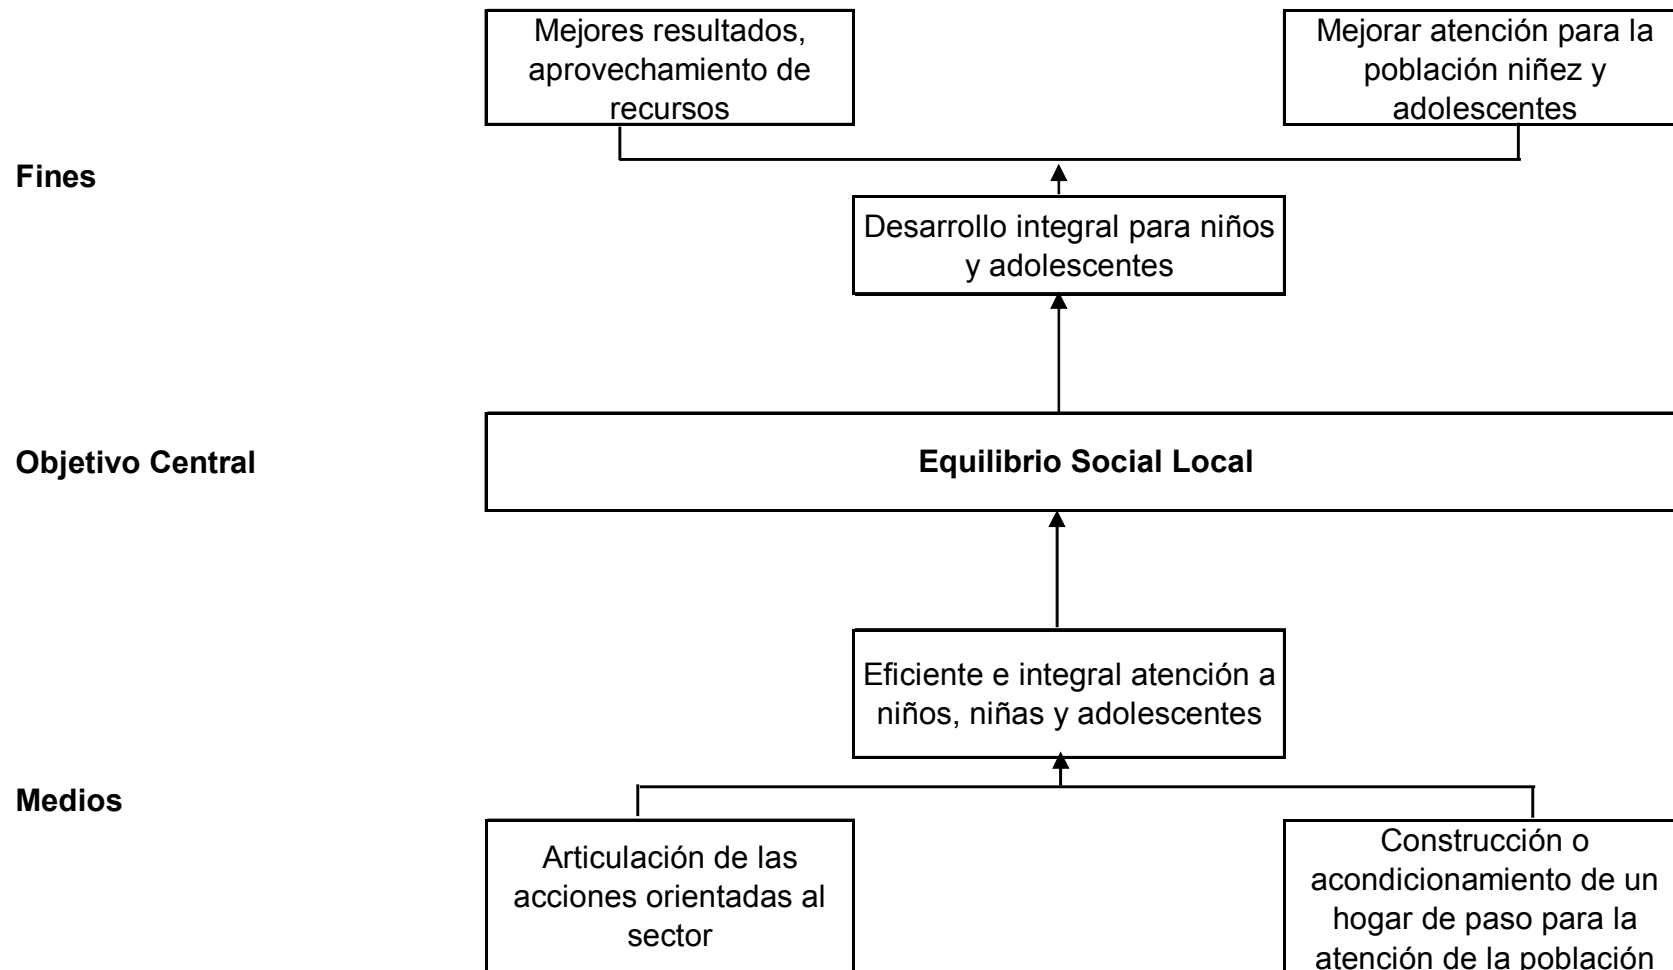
Mejores resultados, aprovechamiento de recursos

Mejorar atención para la población niñez y adolescentes

Fines

Desarrollo integral para niños y adolescentes

Objetivo Central

Equilibrio Social Local

Eficiente e integral atención a niños, niñas y adolescentes

Medios

Articulación de las acciones orientadas al sector

Construcción o acondicionamiento de un hogar de paso para la atención de la población